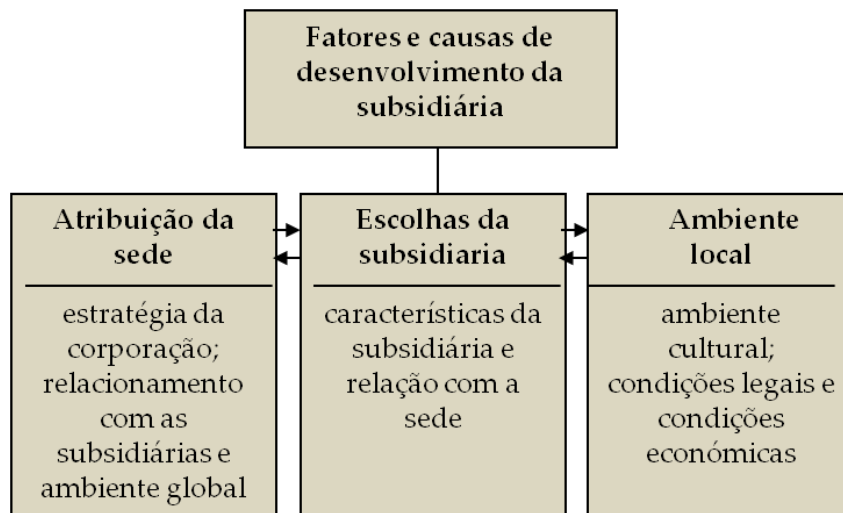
Fatores e causas de desenvolvimento da subsidiária

Atribuição da sede

estratégia da corporação; relacionamento com as subsidiárias e ambiente global

Escolhas da subsidiaria

características da subsidiária e relação com a sede

Ambiente local

ambiente cultural; condições legais e condições económicas